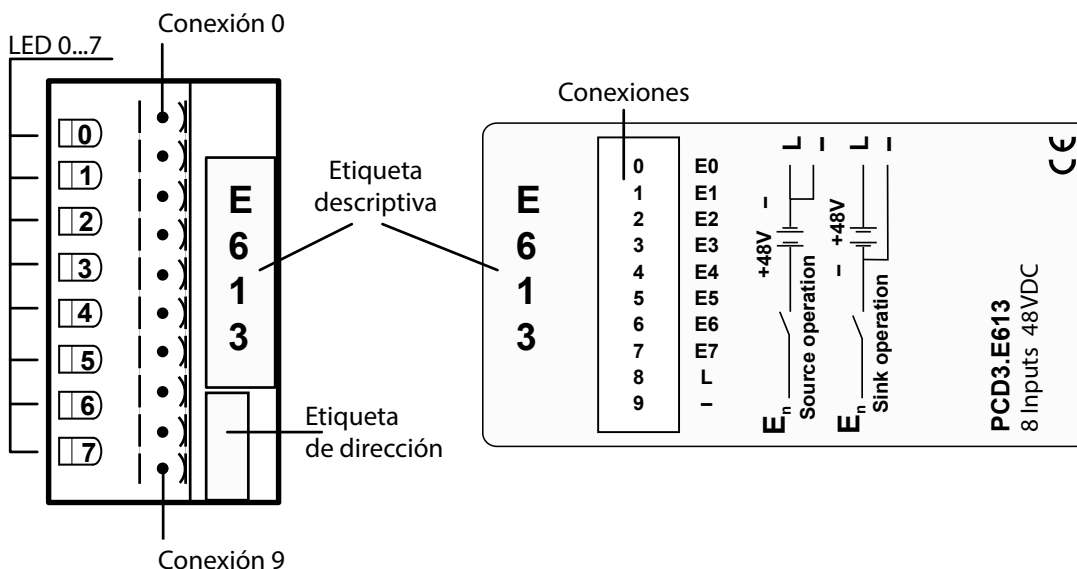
LED 0...7

Conexión 0

0
1
2
3
4
5
6
7

E
6
1
3

Etiqueta descriptiva

Etiqueta de dirección

Conexión 9

Conexiones

E
6
1
3

| | |
|---|---|
| 0 | E0 |
| 1 | E1 |
| 2 | E2 |
| 3 | E3 |
| 4 | E4 |
| 5 | E5 |
| 6 | E6 |
| 7 | E7 |
| 8 | L |
| 9 | – |

L –
– +48V
$E_n$ Source operation

L –
+48V –
$E_n$ Sink operation

PCD3.E613
8 Inputs 48VDC

CE